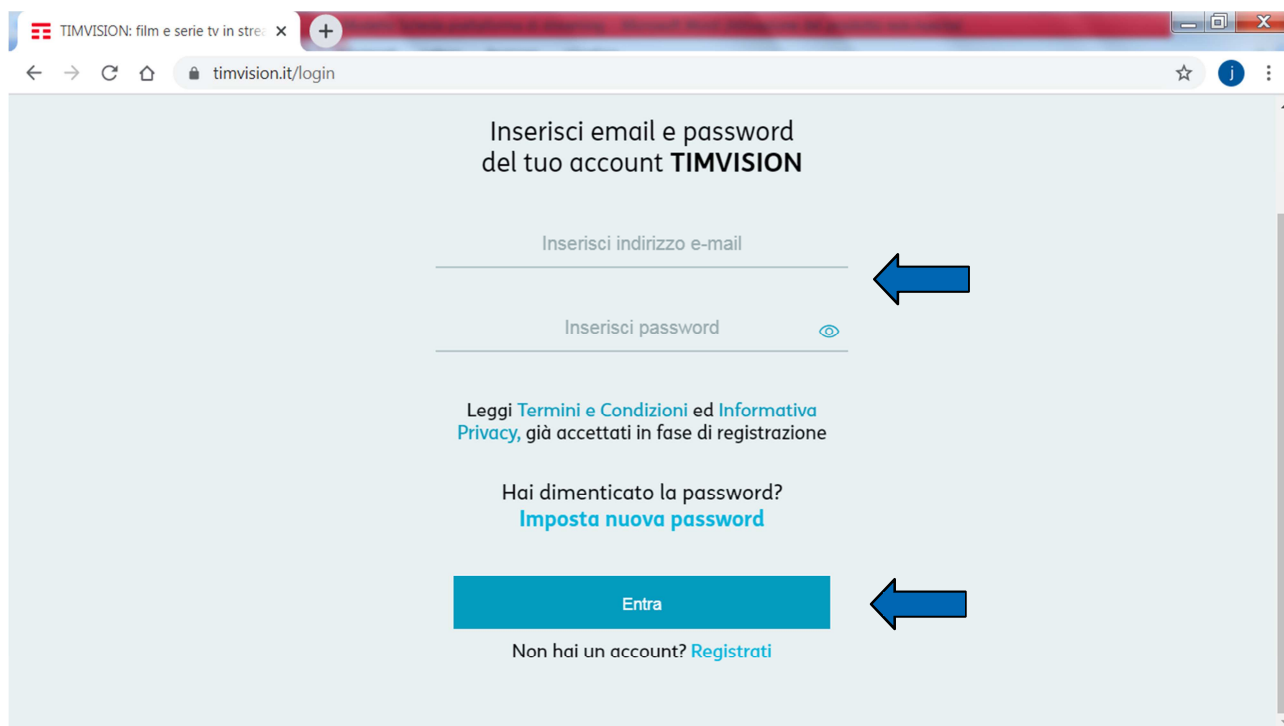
TIMVISION: film e serie tv in stre

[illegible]

timvision.it/login

j

Inserisci email e password del tuo account **TIMVISION**

Inserisci indirizzo e-mail

Inserisci password

Leggi Termini e Condizioni ed Informativa Privacy, già accettati in fase di registrazione

Hai dimenticato la password?
Imposta nuova password

Entra

Non hai un account? Registrati